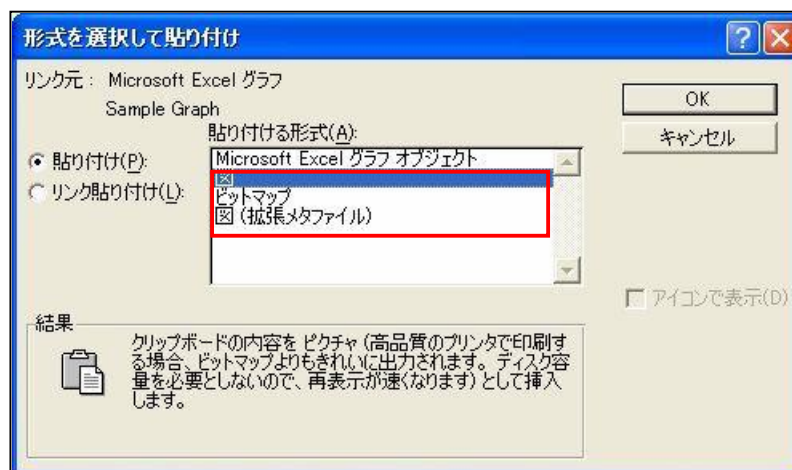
形式を選択して貼り付け

リンク元： Microsoft Excel グラフ
Sample Graph

貼り付ける形式(A):

貼り付け(P):
リンク貼り付け(L):

Microsoft Excel グラフ オブジェクト
図
ビットマップ
図 (拡張メタファイル)

OK
キャンセル

アイコンで表示(D)

結果

クリップボードの内容を ピクチャ (高品質のプリンタで印刷する場合、ビットマップよりもきれいに出力されます。ディスク容量を必要としないので、再表示が速くなります) として挿入します。